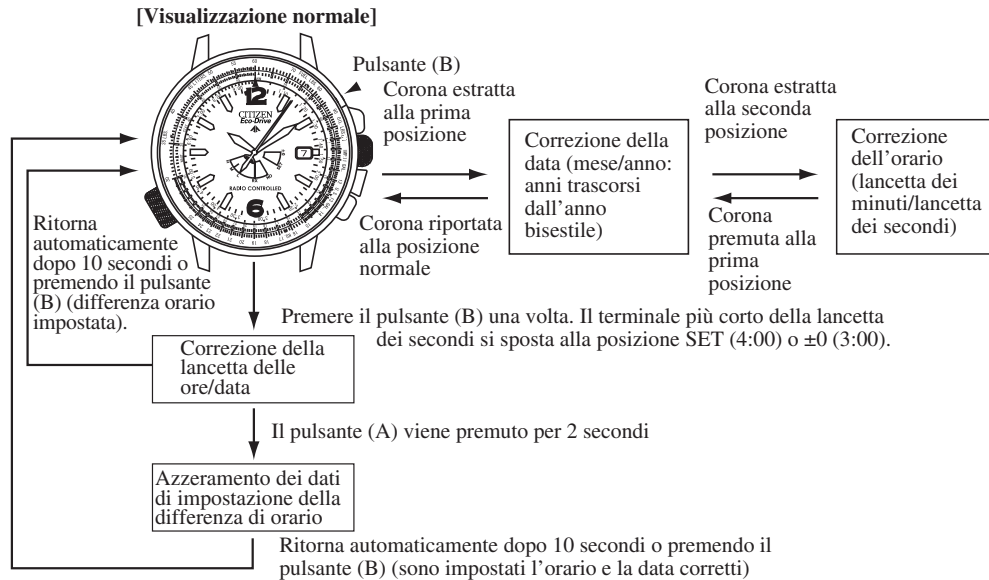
[Visualizzazione normale]

12
CITIZEN
Eco-Drive
7
RADIO CONTROLLED
6

Pulsante (B)

Corona estratta alla prima posizione

Corona riportata alla posizione normale

Correzione della data (mese/anno: anni trascorsi dall'anno bisestile)

Corona estratta alla seconda posizione

Corona premuta alla prima posizione

Correzione dell'orario (lancetta dei minuti/lancetta dei secondi)

Ritorna automaticamente dopo 10 secondi o premendo il pulsante (B) (differenza orario impostata).

Premere il pulsante (B) una volta. Il terminale più corto della lancetta dei secondi si sposta alla posizione SET (4:00) o ±0 (3:00).

Correzione della lancetta delle ore/data

Il pulsante (A) viene premuto per 2 secondi

Azzeramento dei dati di impostazione della differenza di orario

Ritorna automaticamente dopo 10 secondi o premendo il pulsante (B) (sono impostati l'orario e la data corretti)